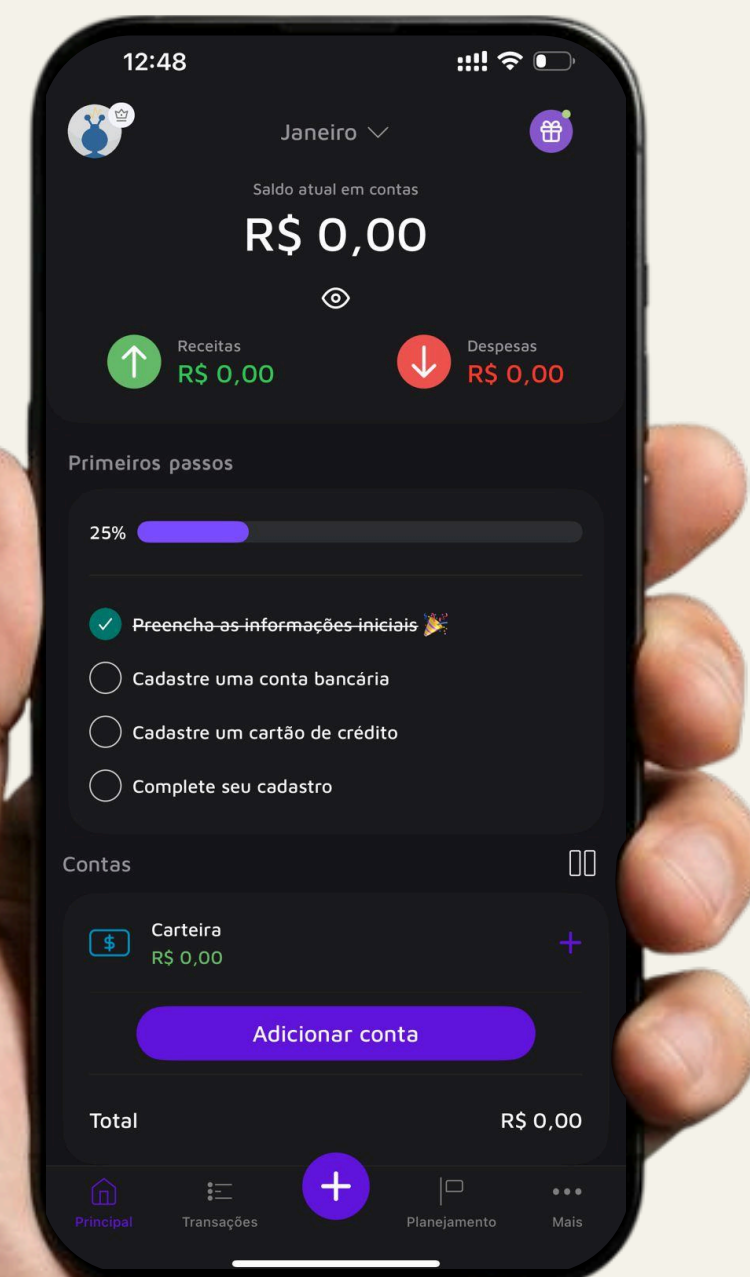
12:48

Janeiro

Saldo atual em contas
R$ 0,00

Receitas
R$ 0,00

Despesas
R$ 0,00

Primeiros passos

25%

~~Preencha as informações iniciais~~ 🎉
Cadastre uma conta bancária
Cadastre um cartão de crédito
Complete seu cadastro

Contas

Carteira
R$ 0,00

Adicionar conta

Total R$ 0,00

Principal Transações Planejamento Mais